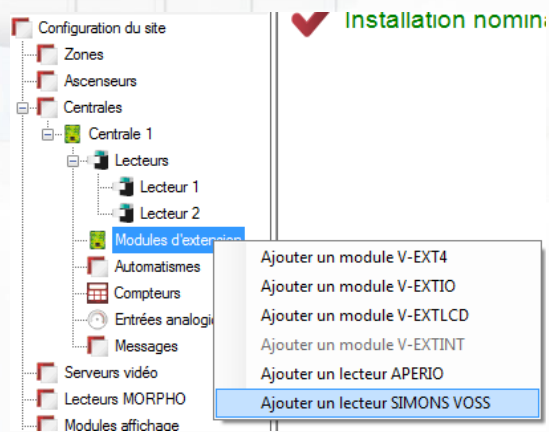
Configuration du site
Zones
Ascenseurs
Centrales
Centrale 1
Lecteurs
Lecteur 1
Lecteur 2
Modules d'extension
Automatismes
Compteurs
Entrées analogi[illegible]
Messages
Serveurs vidéo
Lecteurs MORPHO
Modules affichage

Installation nomina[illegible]

Ajouter un module V-EXT4
Ajouter un module V-EXTIO
Ajouter un module V-EXTLCD
Ajouter un module V-EXTINT
Ajouter un lecteur APERIO
Ajouter un lecteur SIMONS VOSS